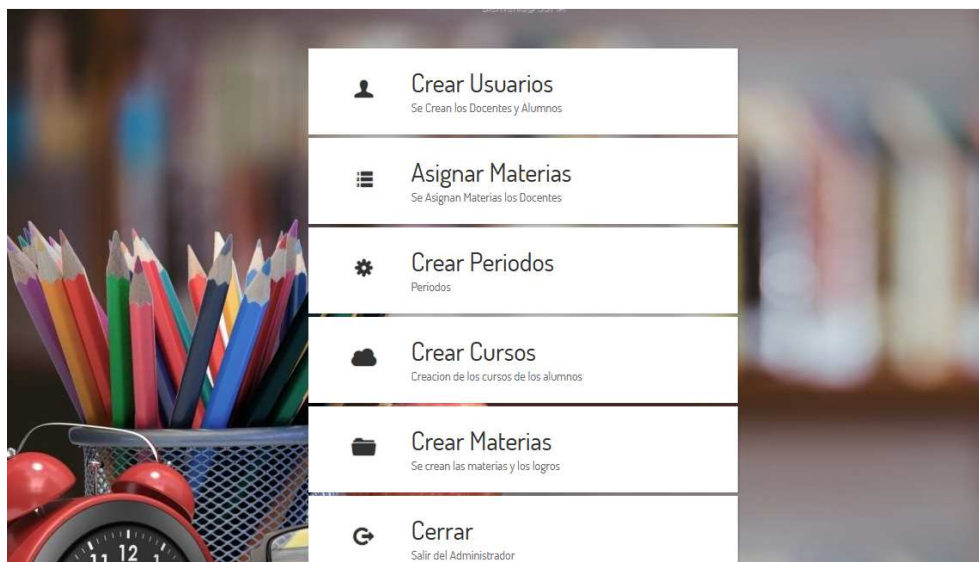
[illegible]

Crear Usuarios
Se Crean los Docentes y Alumnos

Asignar Materias
Se Asignan Materias los Docentes

Crear Periodos
Periodos

Crear Cursos
Creacion de los cursos de los alumnos

Crear Materias
Se crean las materias y los logros

Cerrar
Salir del Administrador

11 12 1